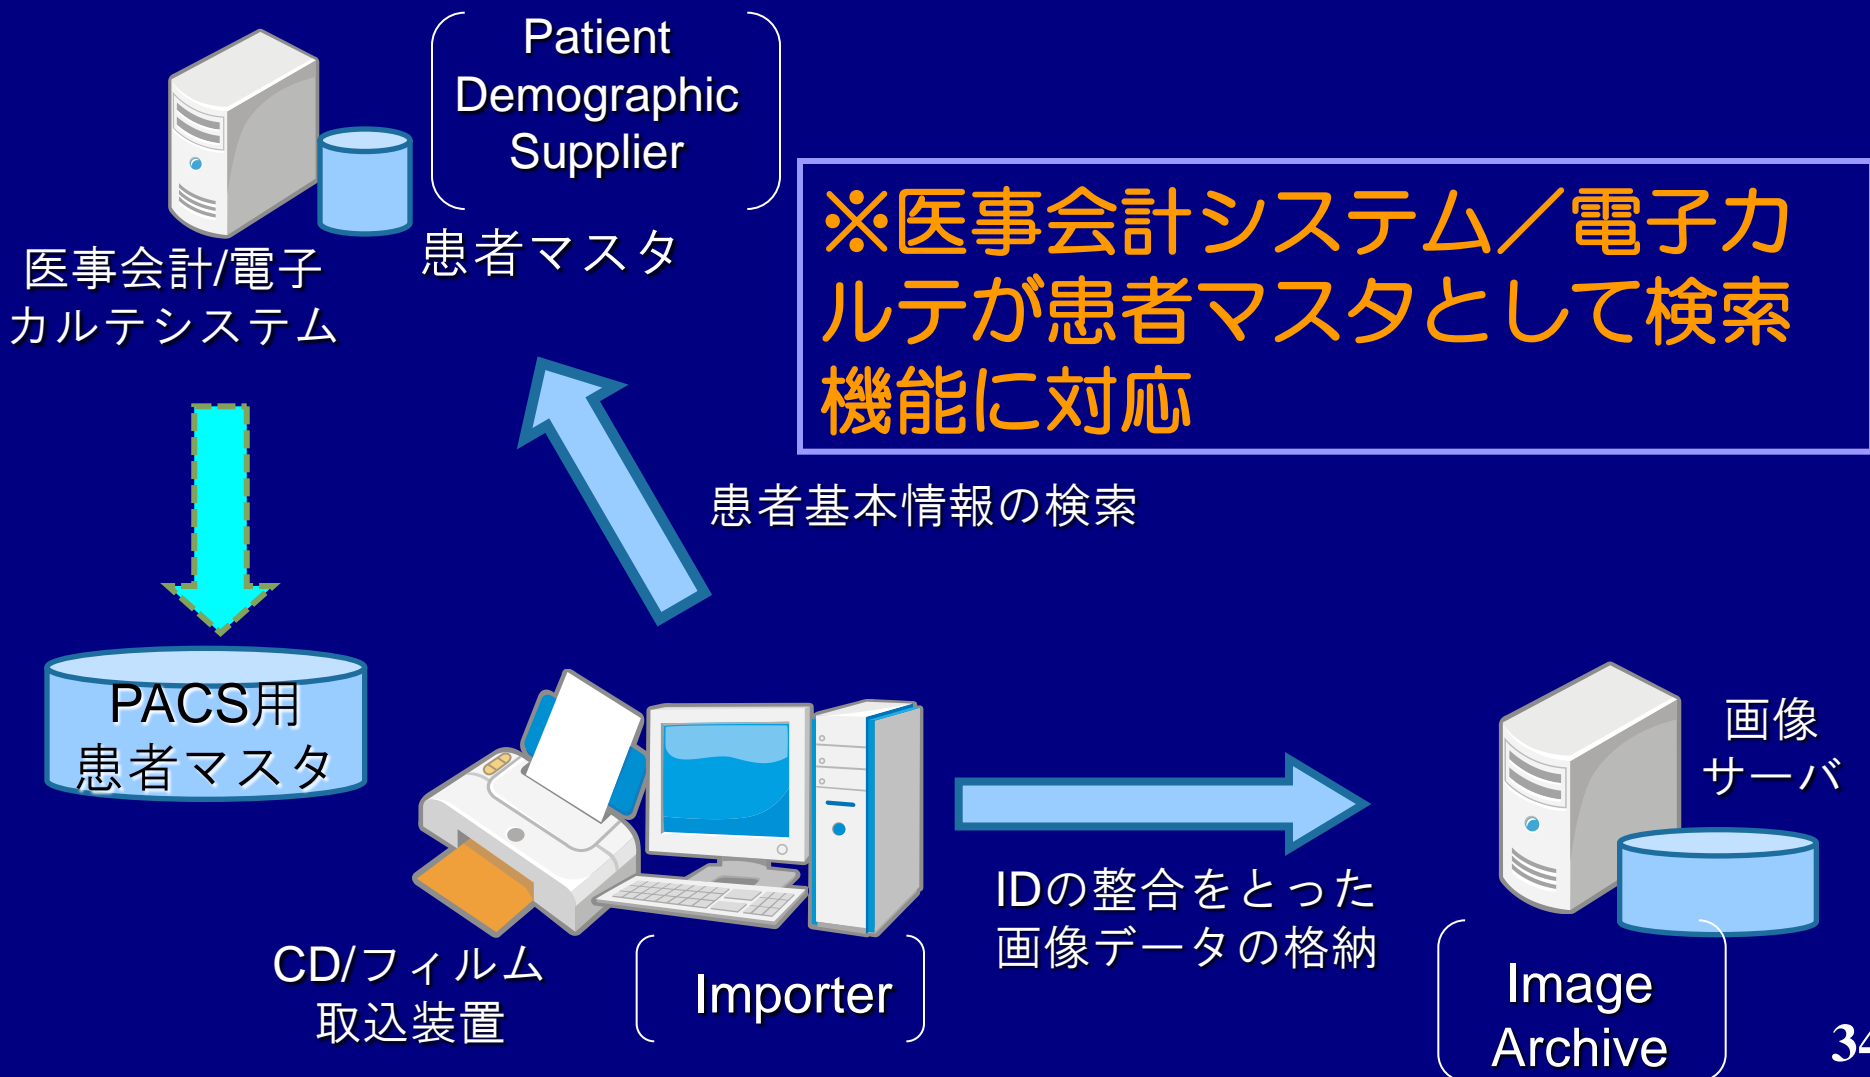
Patient Demographic Supplier

患者マスタ

医事会計/電子カルテシステム

※医事会計システム/電子カルテが患者マスタとして検索機能に対応

患者基本情報の検索

PACS用患者マスタ

画像サーバ

IDの整合をとった画像データの格納

CD/フィルム取込装置

Importer

Image Archive

34